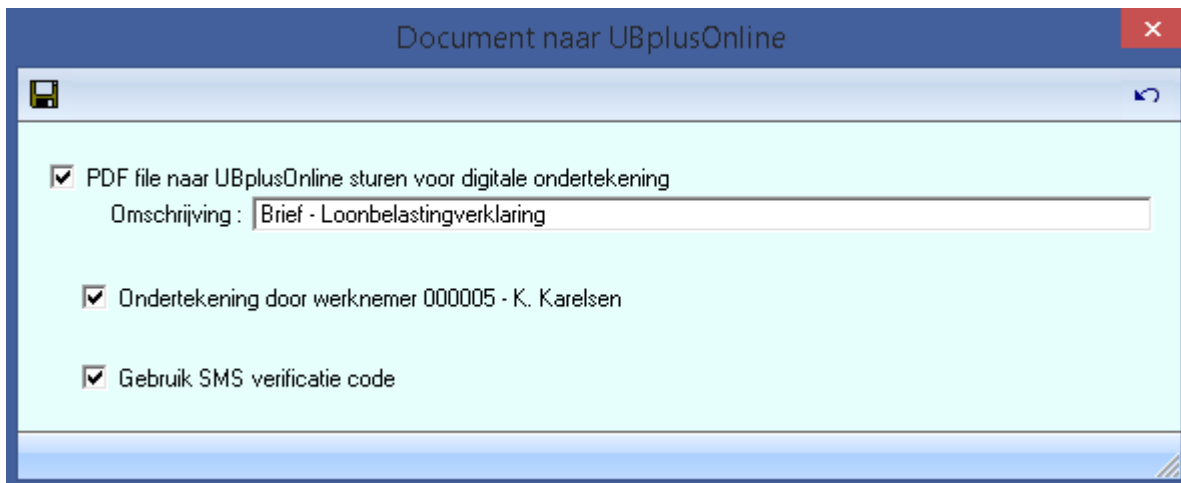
Document naar UBplusOnline

PDF file naar UBplusOnline sturen voor digitale ondertekening

Omschrijving : Brief - Loonbelastingverklaring

Ondertekening door werknemer 000005 - K. Karelsen

Gebruik SMS verificatie code